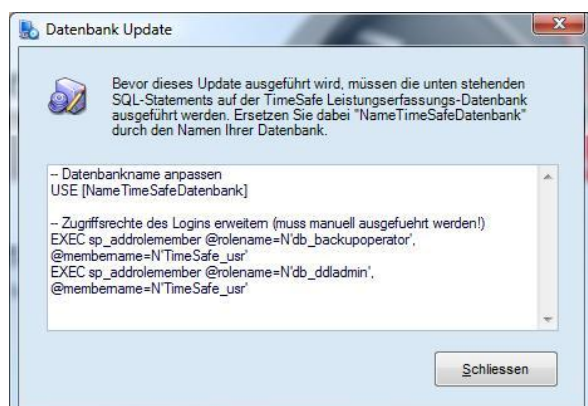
Datenbank Update

Bevor dieses Update ausgeführt wird, müssen die unten stehenden SQL-Statements auf der TimeSafe Leistungserfassungs-Datenbank ausgeführt werden. Ersetzen Sie dabei "NameTimeSafeDatenbank" durch den Namen Ihrer Datenbank.

-- Datenbankname anpassen
USE [NameTimeSafeDatenbank]

-- Zugriffsrechte des Logins erweitern (muss manuell ausgeführt werden!)
EXEC sp_addrolemember @rolename=N'db_backupoperator', @membername=N'TimeSafe_usr'
EXEC sp_addrolemember @rolename=N'db_ddladmin', @membername=N'TimeSafe_usr'

Schliessen